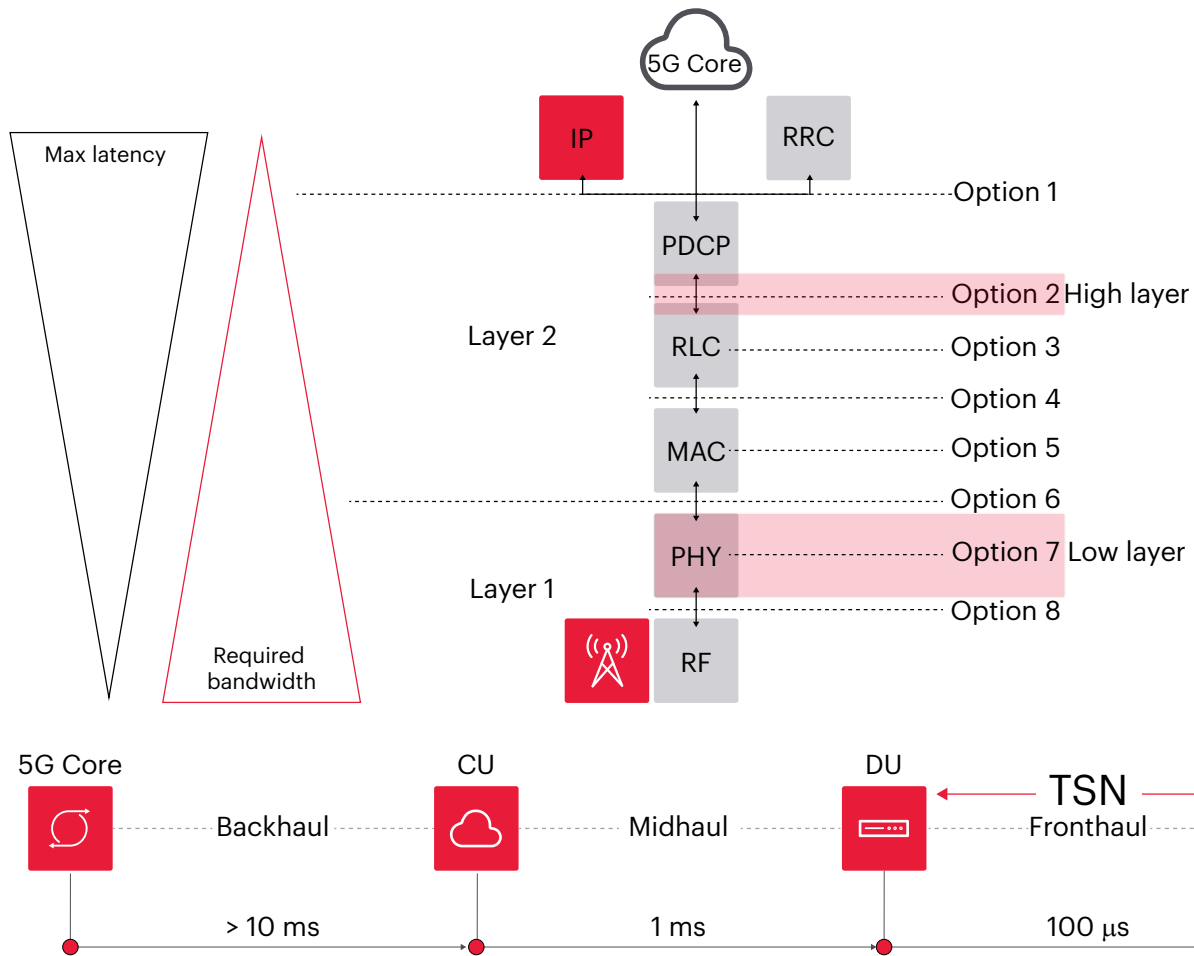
5G Core

IP

RRC

Max latency

Option 1

PDCP

Option 2 High layer

Layer 2

RLC

Option 3

Option 4

MAC

Option 5

Option 6

PHY

Option 7 Low layer

Layer 1

Option 8

RF

Required bandwidth

5G Core

CU

DU

TSN

Backhaul

Midhaul

Fronthaul

> 10 ms

1 ms

100 $\mu$s